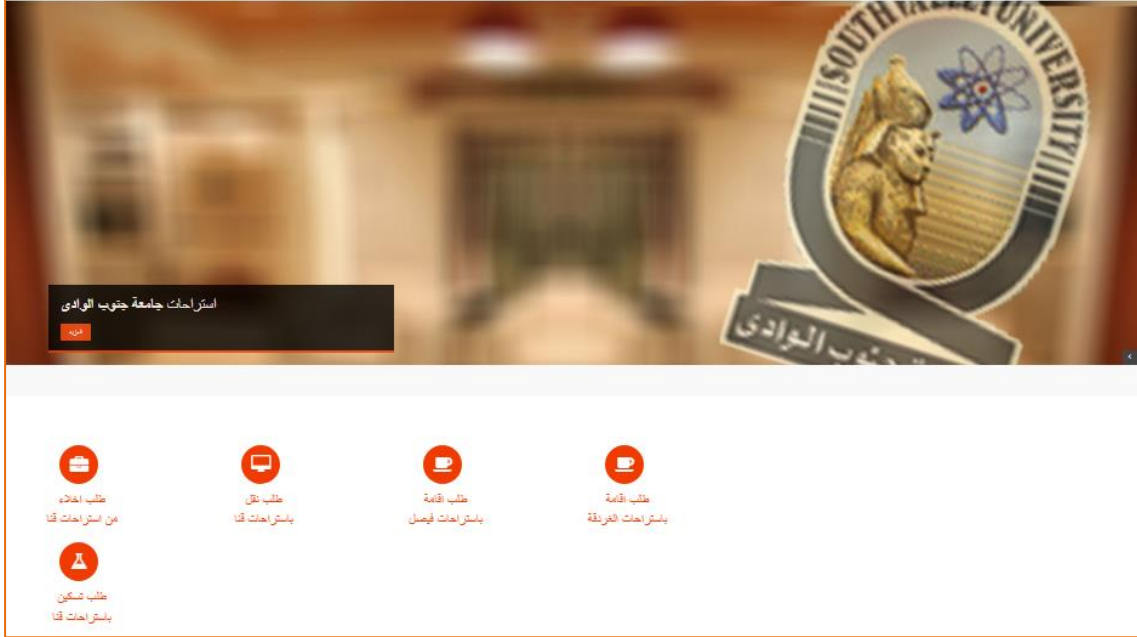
SOUTH VALLEY UNIVERSITY
جنوب الوادى

استراحات جامعة جنوب الوادى
المزيد

طلب اخلاء
من استراحات قنا

طلب نقل
باستراحات قنا

طلب اقامة
باستراحات فيصل

طلب اقامة
باستراحات الغردقة

طلب تسكين
باستراحات قنا